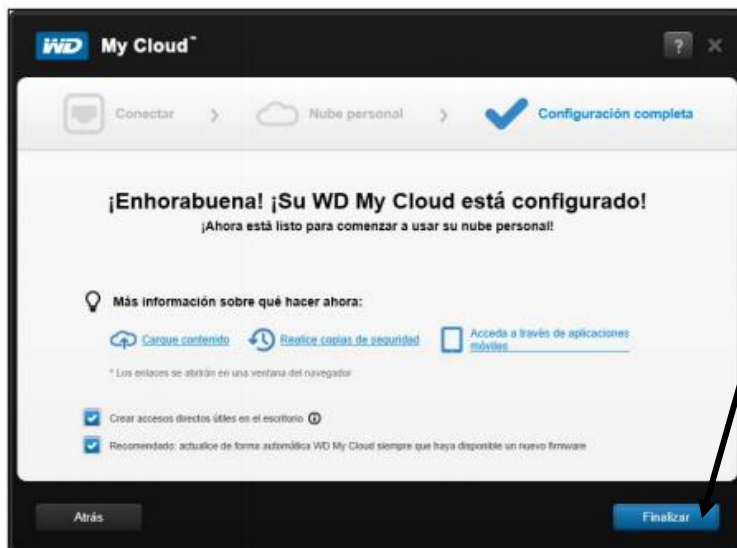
WD My Cloud™

?

Conectar > Nube personal > Configuración completa

¡Enhorabuena! ¡Su WD My Cloud está configurado!
¡Ahora está listo para comenzar a usar su nube personal!

Más información sobre qué hacer ahora:

Cargue contenido Realice copias de seguridad Acceda a través de aplicaciones móviles

* Los enlaces se abrirán en una ventana del navegador

Crear accesos directos útiles en el escritorio

Recomendado: actualice de forma automática WD My Cloud siempre que haya disponible un nuevo firmware

Atrás

Finalizar